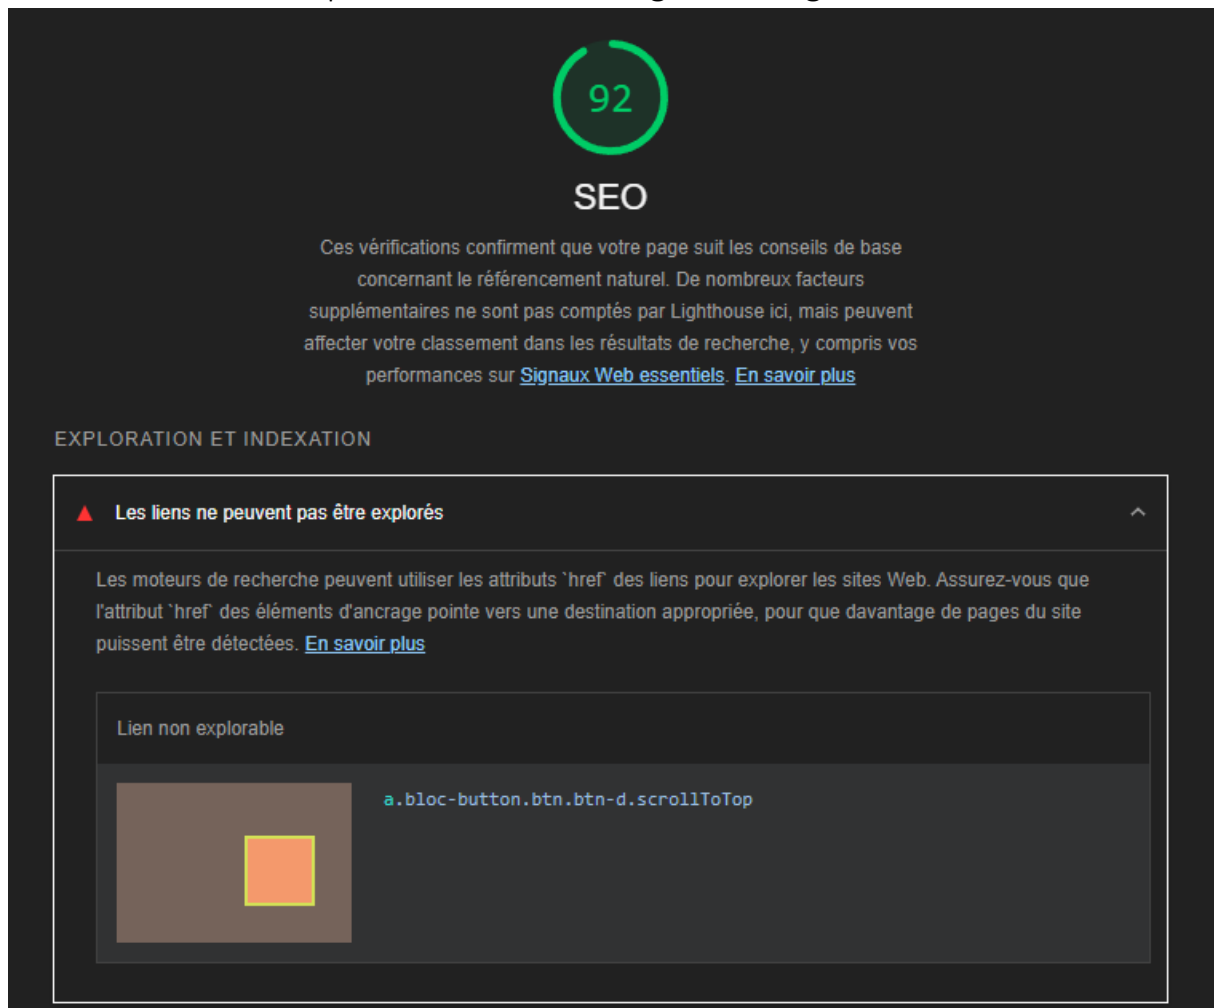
92

SEO

Ces vérifications confirment que votre page suit les conseils de base concernant le référencement naturel. De nombreux facteurs supplémentaires ne sont pas comptés par Lighthouse ici, mais peuvent affecter votre classement dans les résultats de recherche, y compris vos performances sur Signaux Web essentiels. En savoir plus

EXPLORATION ET INDEXATION

Les liens ne peuvent pas être explorés

Les moteurs de recherche peuvent utiliser les attributs `href` des liens pour explorer les sites Web. Assurez-vous que l'attribut `href` des éléments d'ancrage pointe vers une destination appropriée, pour que davantage de pages du site puissent être détectées. En savoir plus

Lien non explorable

a.bloc-button.btn.btn-d.scrollToTop